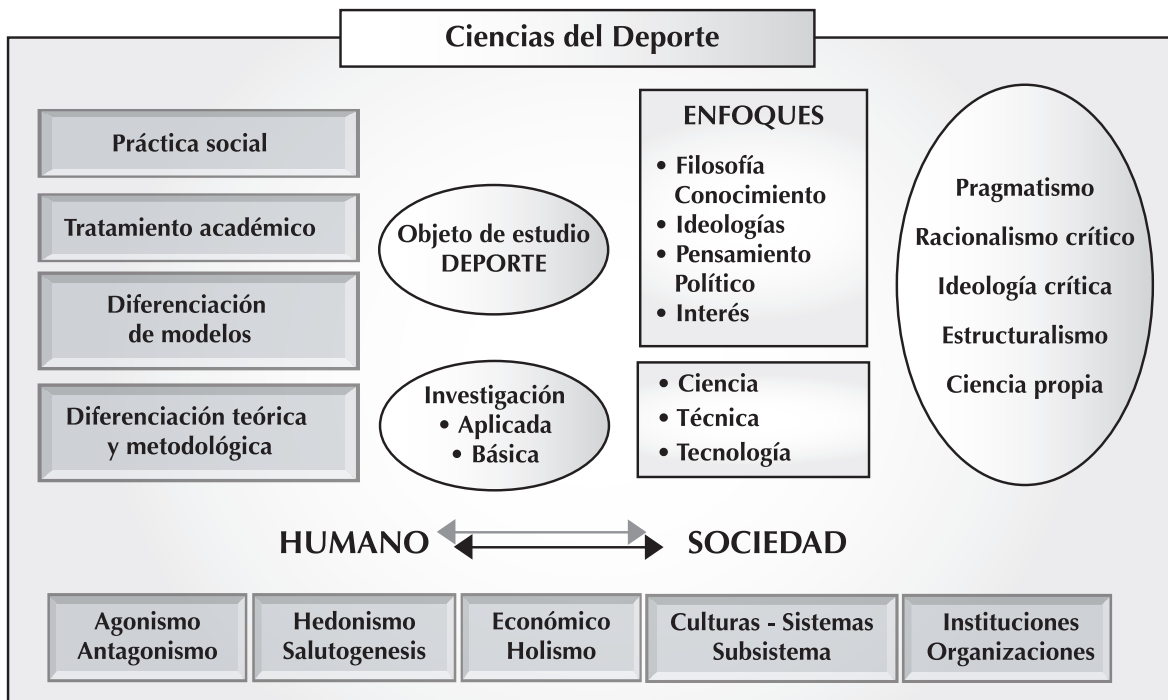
Ciencias del Deporte

Práctica social

Tratamiento académico

Diferenciación de modelos

Diferenciación teórica y metodológica

Objeto de estudio DEPORTE

Investigación
• Aplicada
• Básica

ENFOQUES
• Filosofía Conocimiento
• Ideologías
• Pensamiento Político
• Interés

• Ciencia
• Técnica
• Tecnología

Pragmatismo
Racionalismo crítico
Ideología crítica
Estructuralismo
Ciencia propia

HUMANO SOCIEDAD

Agonismo Antagonismo

Hedonismo Salutogenesis

Económico Holismo

Culturas - Sistemas Subsistema

Instituciones Organizaciones